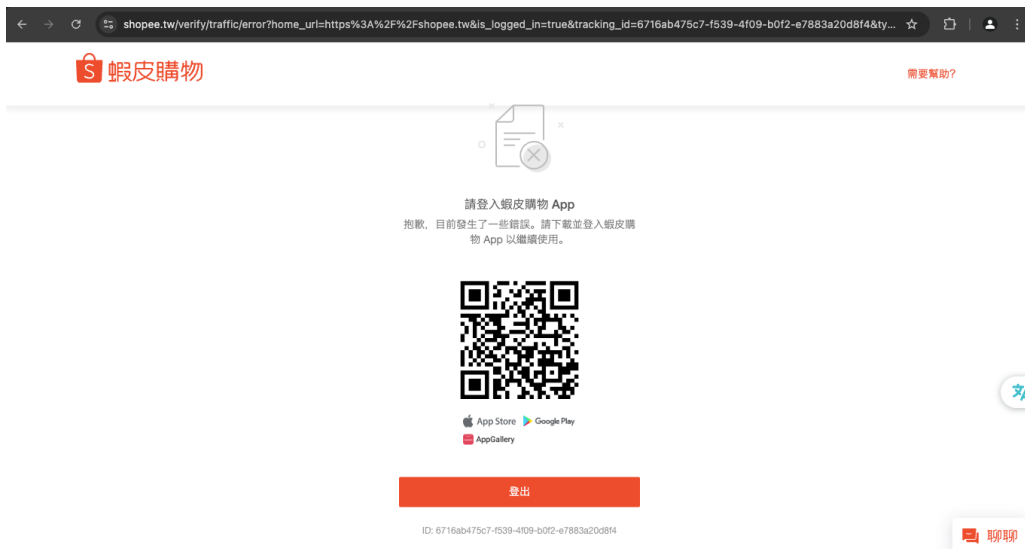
shopee.tw/verify/traffic/error?home_url=https%3A%2F%2Fshopee.tw&is_logged_in=true&tracking_id=6716ab475c7-f539-4f09-b0f2-e7883a20d8f4&ty...

S 蝦皮購物

需要幫助?

請登入蝦皮購物 App

抱歉，目前發生了一些錯誤。請下載並登入蝦皮購物 App 以繼續使用。

App Store Google Play

AppGallery

登出

ID: 6716ab475c7-f539-4f09-b0f2-e7883a20d8f4

聊聊